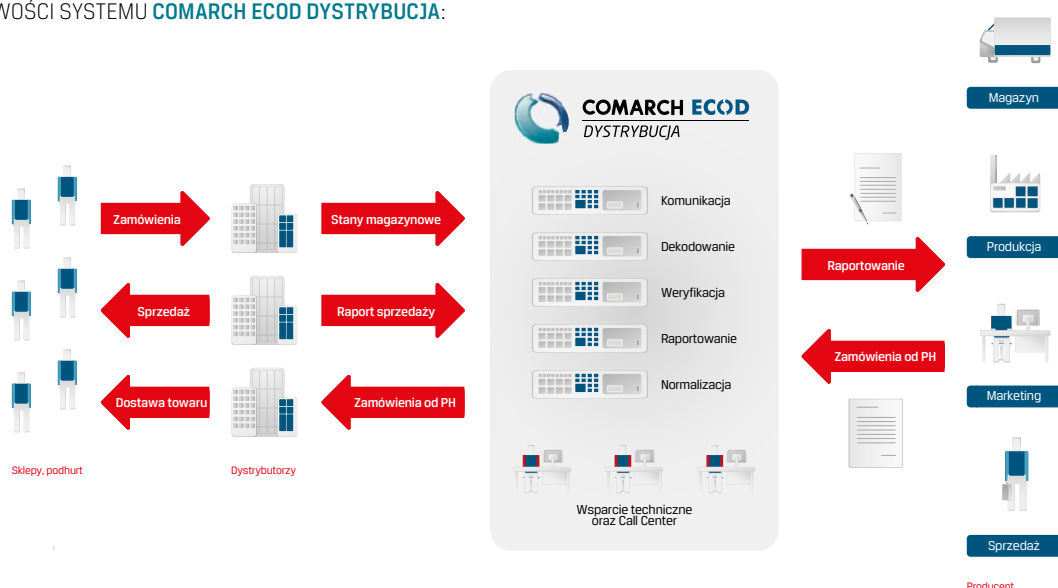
WOŚCI SYSTEMU COMARCH ECOD DYSTRYBUCJA:

COMARCH ECOD
DYSTRYBUCJA

Zamówienia
Stany magazynowe
Sprzedaż
Raport sprzedaży
Dostawa towaru
Zamówienia od PH

Komunikacja
Dekodowanie
Weryfikacja
Raportowanie
Normalizacja

Wsparcie techniczne oraz Call Center

Sklepy, podhurt
Dystrybutorzy

Magazyn
Produkcja
Raportowanie
Zamówienia od PH
Marketing
Sprzedaż
Producent